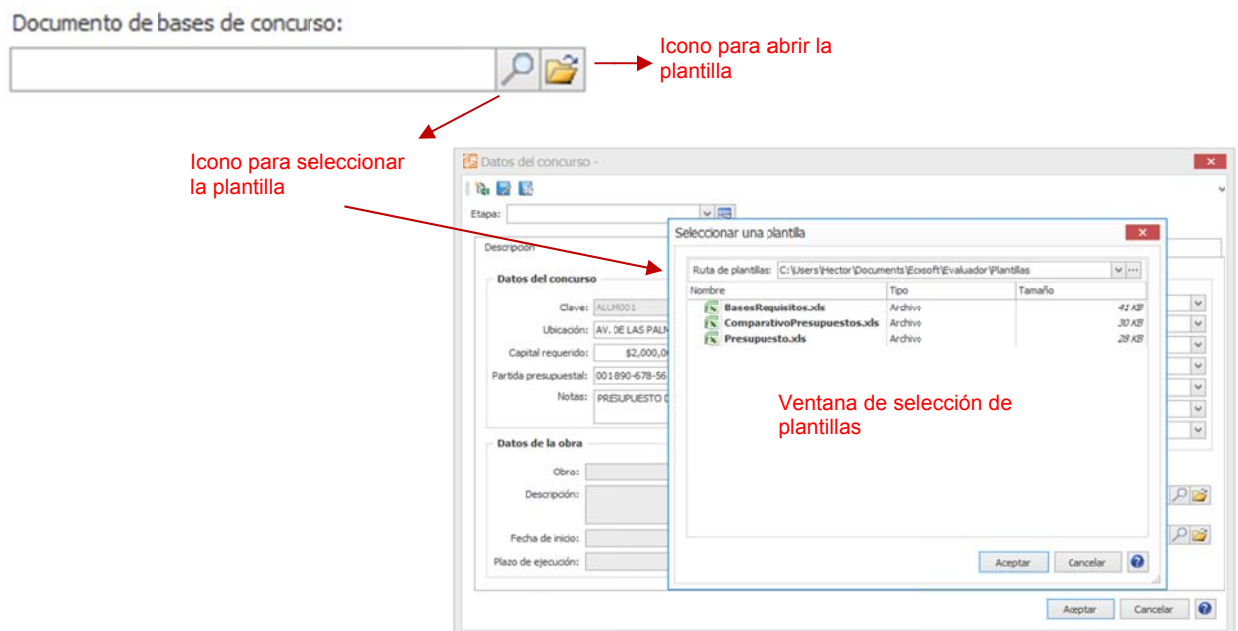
Documento de bases de concurso:

Icono para abrir la plantilla

Icono para seleccionar la plantilla

Datos del concurso -

Etapa:

Descripción

Datos del concurso

Clave: ALUM001

Ubicación: AV. DE LAS PALM

Capital requerido: $2,000,0

Partida presupuestal: 001-890-678-56

Notas: PRESUPUESTO D

Datos de la obra

Obra:

Descripción:

Fecha de inicio:

Plazo de ejecución:

Aceptar Cancelar

Seleccionar una plantilla

Ruta de plantillas: C:\Users\Hector\Documents\Ecosoft\Evaluador\Plantillas

| Nombre | Tipo | Tamaño |
|---|---|---|
| BasesRequisitos.xls | Archivo | 41 KB |
| ComparativoPresupuestos.xls | Archivo | 30 KB |
| Presupuesto.xls | Archivo | 28 KB |

Ventana de selección de plantillas

Aceptar Cancelar